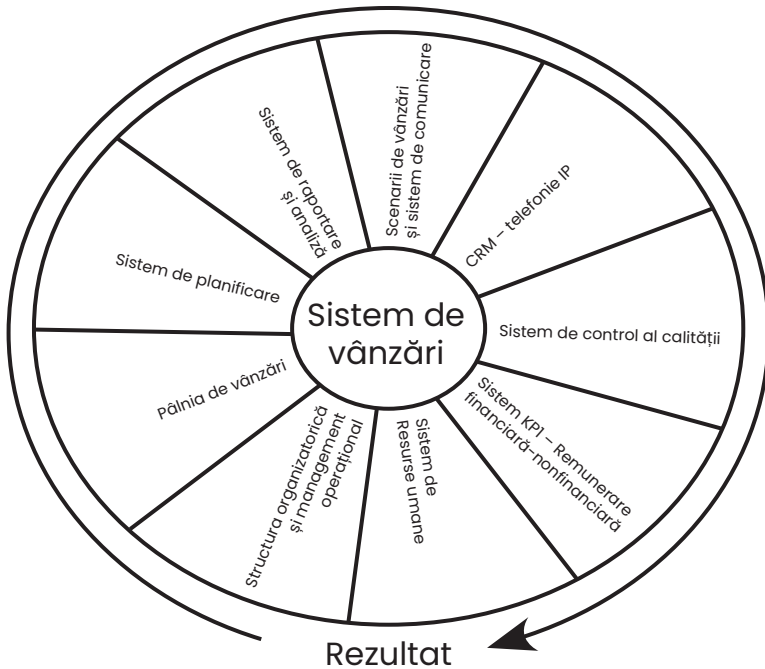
Sistem de vânzări

Scenarii de vânzări și sistem de comunicare

CRM – telefonie IP

Sistem de control al calității

Sistem KPI – Remunerare financiară-nonfinanciară

Sistem de Resurse umane

Structura organizatorică și management operațional

Pâlnia de vânzări

Sistem de planificare

Sistem de raportare și analiză

Rezultat